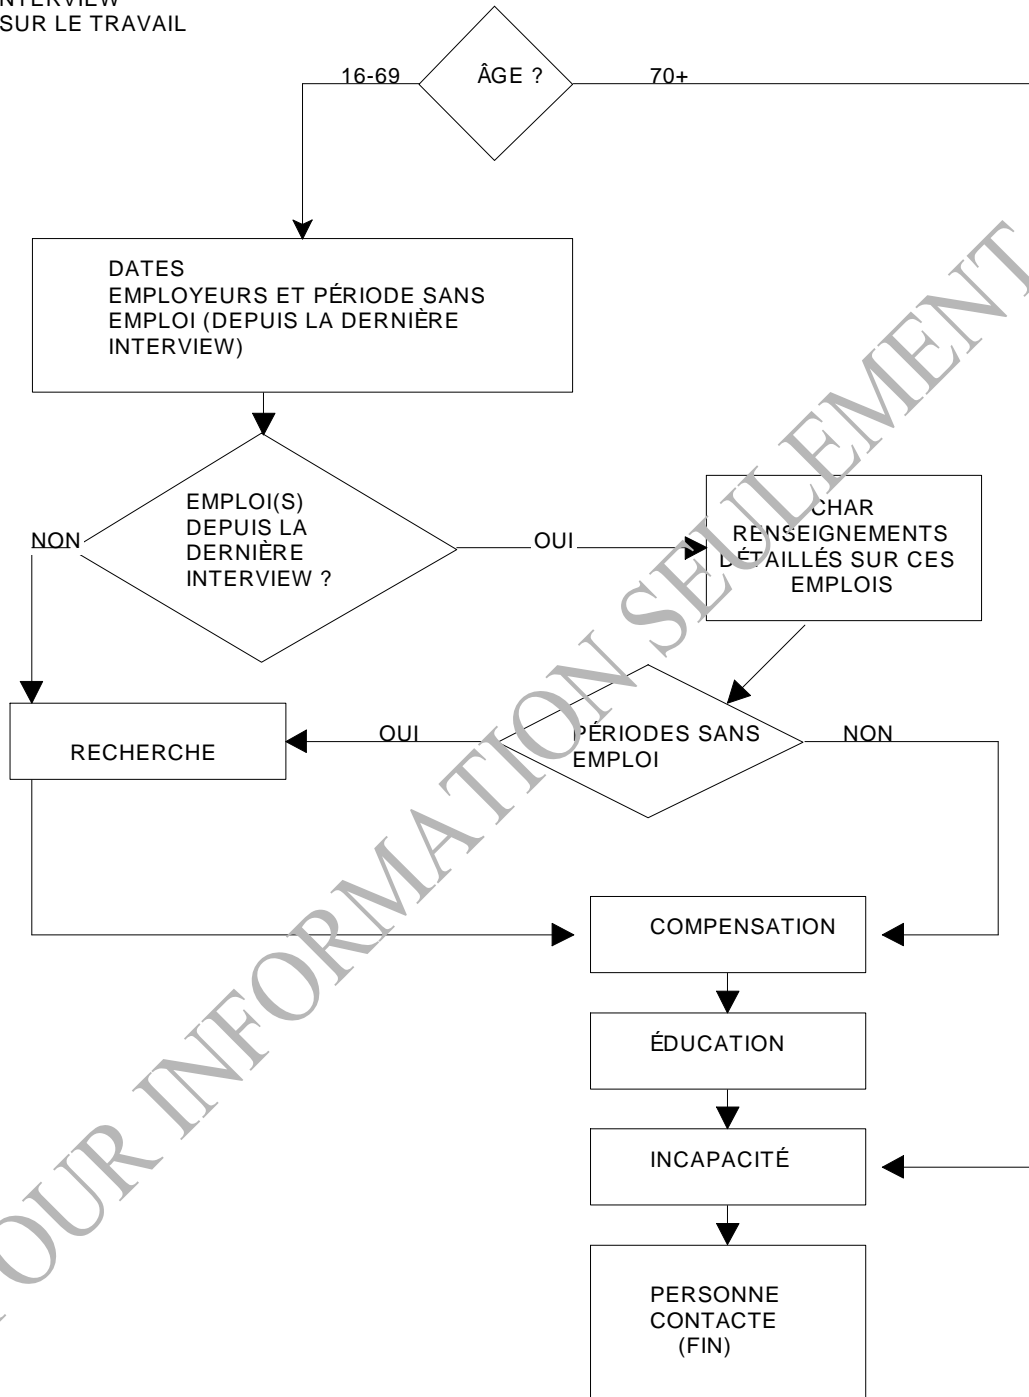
INTERVIEW
SUR LE TRAVAIL

16-69
ÂGE ?
70+

DATES
EMPLOYEURS ET PÉRIODE SANS EMPLOI (DEPUIS LA DERNIÈRE INTERVIEW)

EMPLOI(S) DEPUIS LA DERNIÈRE INTERVIEW ?

NON

OUI

CHAR
RENSEIGNEMENTS DÉTAILLÉS SUR CES EMPLOIS

RECHERCHE

OUI

PÉRIODES SANS EMPLOI

NON

COMPENSATION

ÉDUCATION

INCAPACITÉ

PERSONNE CONTACTE (FIN)

POUR INFORMATION SEULEMENT